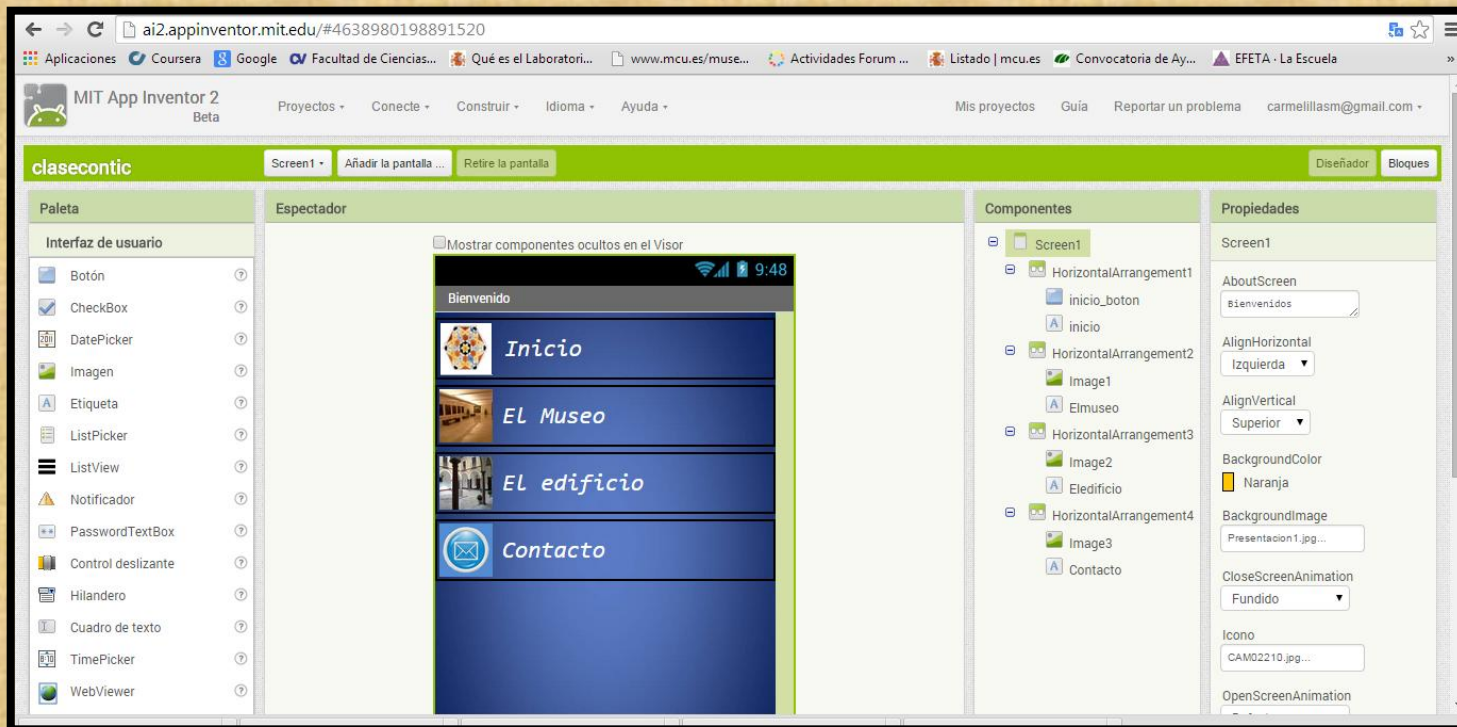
ai2.appinventor.mit.edu/#4638980198891520

Aplicaciones Coursera Google Facultad de Ciencias... Qué es el Laboratori... www.mcu.es/muse... Actividades Forum ... Listado | mcu.es Convocatoria de Ay... EFETA · La Escuela

MIT App Inventor 2 Beta

Proyectos ▾ Conecte ▾ Construir ▾ Idioma ▾ Ayuda ▾

Mis proyectos Guía Reportar un problema carmelillasm@gmail.com ▾

clasecontic

Screen1 ▾ Añadir la pantalla ... Retire la pantalla

Diseñador Bloques

Paleta

Interfaz de usuario

Botón
CheckBox
DatePicker
Imagen
Etiqueta
ListPicker
ListView
Notificador
PasswordTextBox
Control deslizante
Hilandero
Cuadro de texto
TimePicker
WebViewer

Espectador

Mostrar componentes ocultos en el Visor

9:48

Bienvenido

Inicio

El Museo

El edificio

Contacto

Componentes

Screen1
HorizontalArrangement1
inicio_boton
inicio
HorizontalArrangement2
Image1
Elmuseo
HorizontalArrangement3
Image2
Eledificio
HorizontalArrangement4
Image3
Contacto

Propiedades

Screen1

AboutScreen
Bienvenidos

AlignHorizontal
Izquierda ▾

AlignVertical
Superior ▾

BackgroundColor
Naranja

BackgroundImage
Presentacion1.jpg...

CloseScreenAnimation
Fundido ▾

Icono
CAM02210.jpg...

OpenScreenAnimation